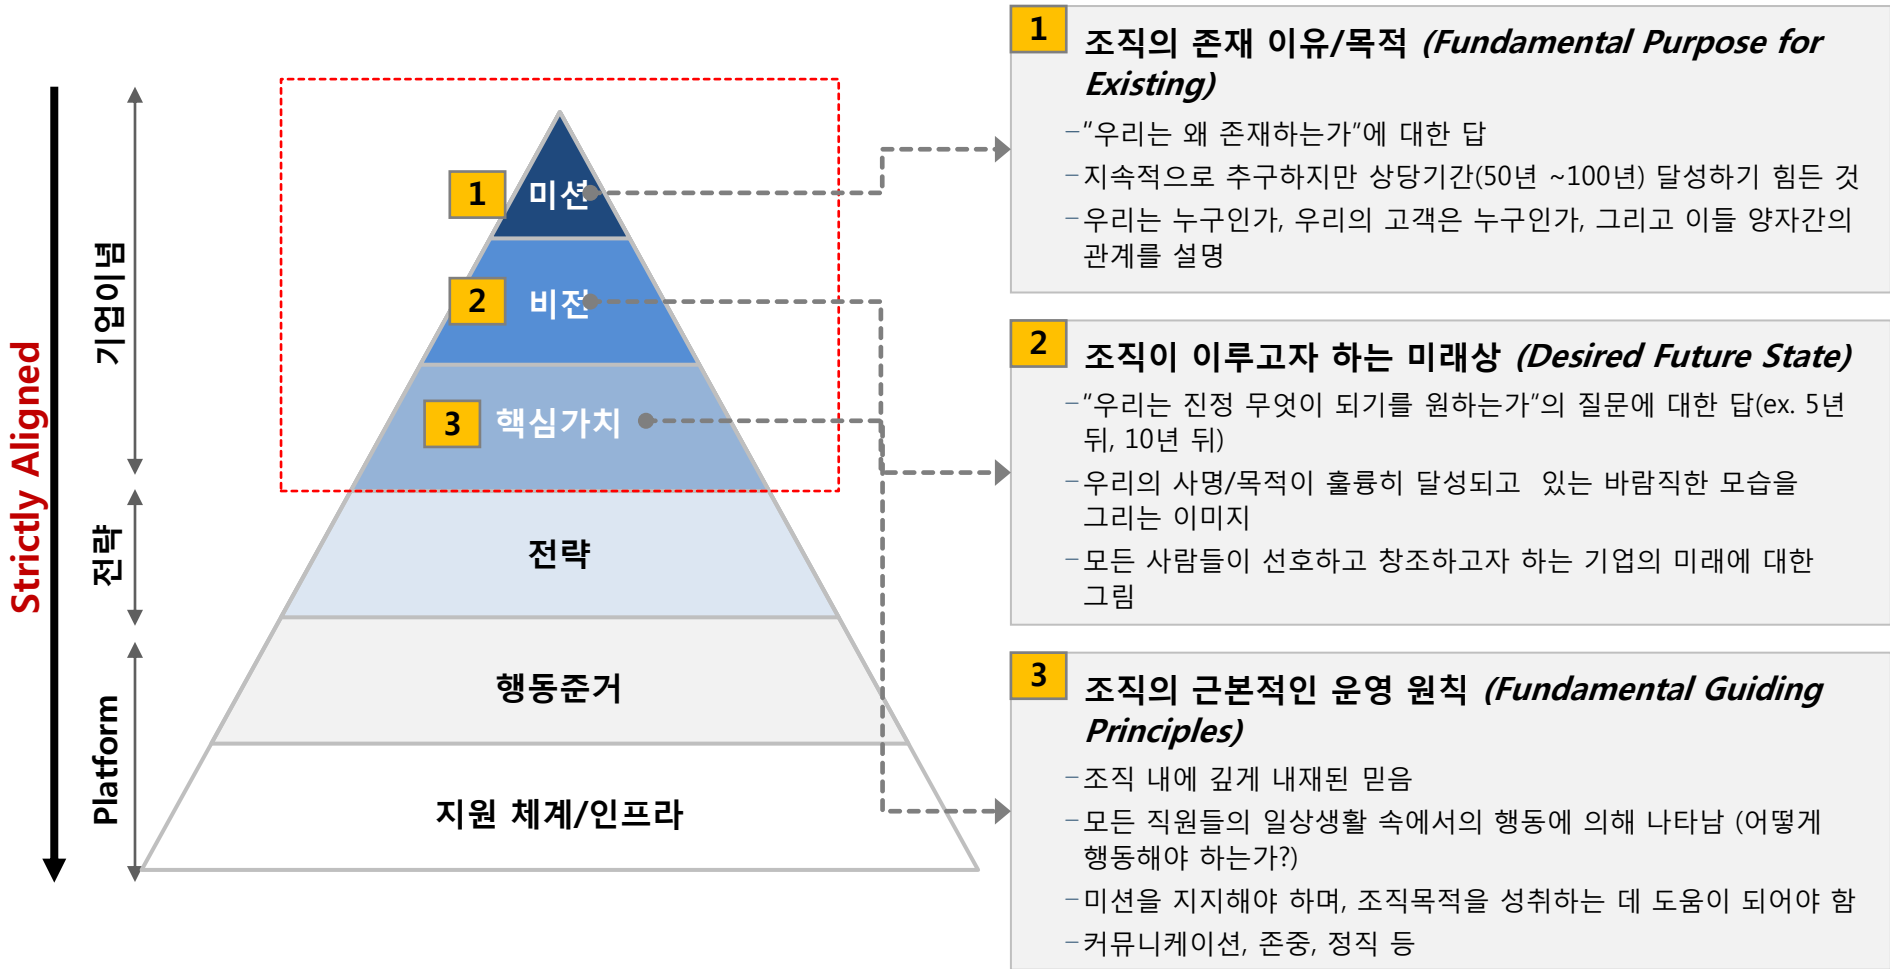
Strictly Aligned

기업이념

전략

Platform

1 미션

2 비전

3 핵심가치

전략

행동준거

지원 체계/인프라

1 조직의 존재 이유/목적 *(Fundamental Purpose for Existing)*

–"우리는 왜 존재하는가"에 대한 답

–지속적으로 추구하지만 상당기간(50년 ~100년) 달성하기 힘든 것

–우리는 누구인가, 우리의 고객은 누구인가, 그리고 이들 양자간의 관계를 설명

2 조직이 이루고자 하는 미래상 *(Desired Future State)*

–"우리는 진정 무엇이 되기를 원하는가"의 질문에 대한 답(ex. 5년 뒤, 10년 뒤)

–우리의 사명/목적이 훌륭히 달성되고 있는 바람직한 모습을 그리는 이미지

–모든 사람들이 선호하고 창조하고자 하는 기업의 미래에 대한 그림

3 조직의 근본적인 운영 원칙 *(Fundamental Guiding Principles)*

–조직 내에 깊게 내재된 믿음

–모든 직원들의 일상생활 속에서의 행동에 의해 나타남 (어떻게 행동해야 하는가?)

–미션을 지지해야 하며, 조직목적을 성취하는 데 도움이 되어야 함

–커뮤니케이션, 존중, 정직 등